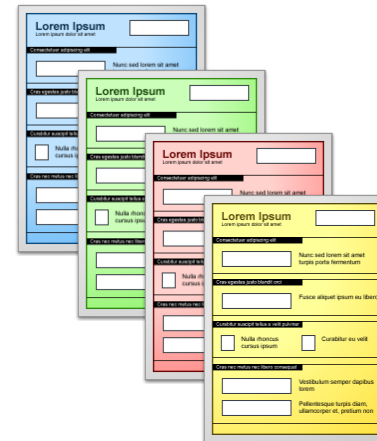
Lorem Ipsum
Lorem ipsum dolor sit amet
Consectetuer adipiscing elit
Nunc sed lorem sit amet
Cras egestas justo blandit orci
Curabitur suscipit tellus a velit pulvinar
Nulla rhoncus cursus ipsum
Cras nec metus nec libero

Lorem Ipsum
Lorem ipsum dolor sit amet
Consectetuer adipiscing elit
Nunc sed lorem sit amet
Cras egestas justo blandit orci
Curabitur suscipit tellus a velit
Nulla rhoncus cursus ipsum
Cras nec metus nec libero

Lorem Ipsum
Lorem ipsum dolor sit amet
Consectetuer adipiscing elit
Nunc sed lorem sit amet
Cras egestas justo blandit orci
Curabitur suscipit tellus a velit
Nulla rhoncus cursus ipsum
Cras nec metus nec libero

Lorem Ipsum
Lorem ipsum dolor sit amet
Consectetuer adipiscing elit
Nunc sed lorem sit amet turpis porta fermentum
Cras egestas justo blandit orci
Fusce aliquet ipsum eu libero
Curabitur suscipit tellus a velit pulvinar
Nulla rhoncus cursus ipsum
Curabitur eu velit
Cras nec metus nec libero consequat
Vestibulum semper dapibus lorem
Pellentesque turpis diam, ullamcorper et, pretium non